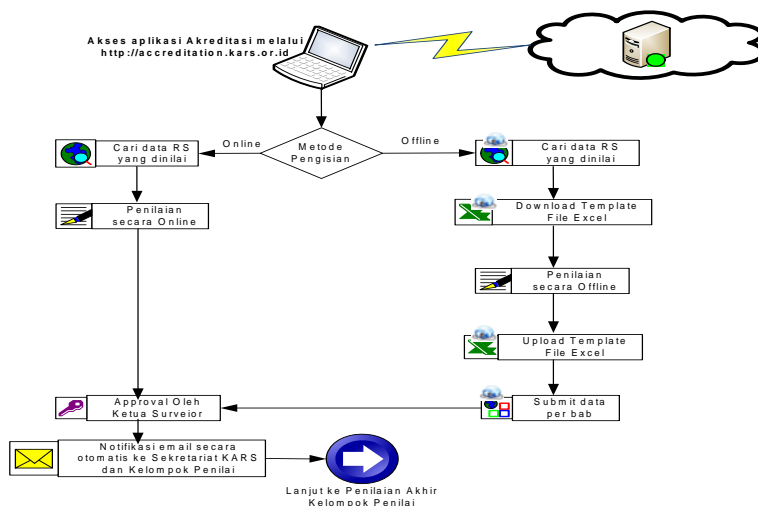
Akses aplikasi Akreditasi melalui
http://accreditation.kars.or.id

Metode Pengisian

Online

Offline

Cari data RS yang dinilai

Penilaian secara Online

Cari data RS yang dinilai

Download Template File Excel

Penilaian secara Offline

Upload Template File Excel

Submit data per bab

Approval Oleh Ketua Surveior

Notifikasi email secara otomatis ke Sekretariat KARS dan Kelompok Penilai

Lanjut ke Penilaian Akhir Kelompok Penilai